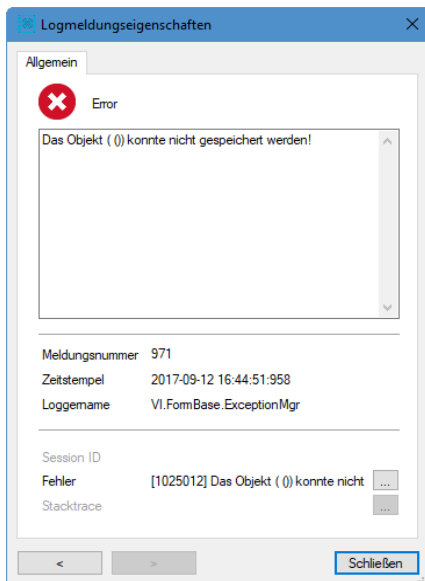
Logmeldungseigenschaften

Allgemein

Error

Das Objekt ( ()) konnte nicht gespeichert werden!

Meldungsnummer 971
Zeitstempel 2017-09-12 16:44:51:958
Loggername VI.FormBase.ExceptionMgr

Session ID
Fehler [1025012] Das Objekt ( ()) konnte nicht ...
Stacktrace ...

< > Schließen